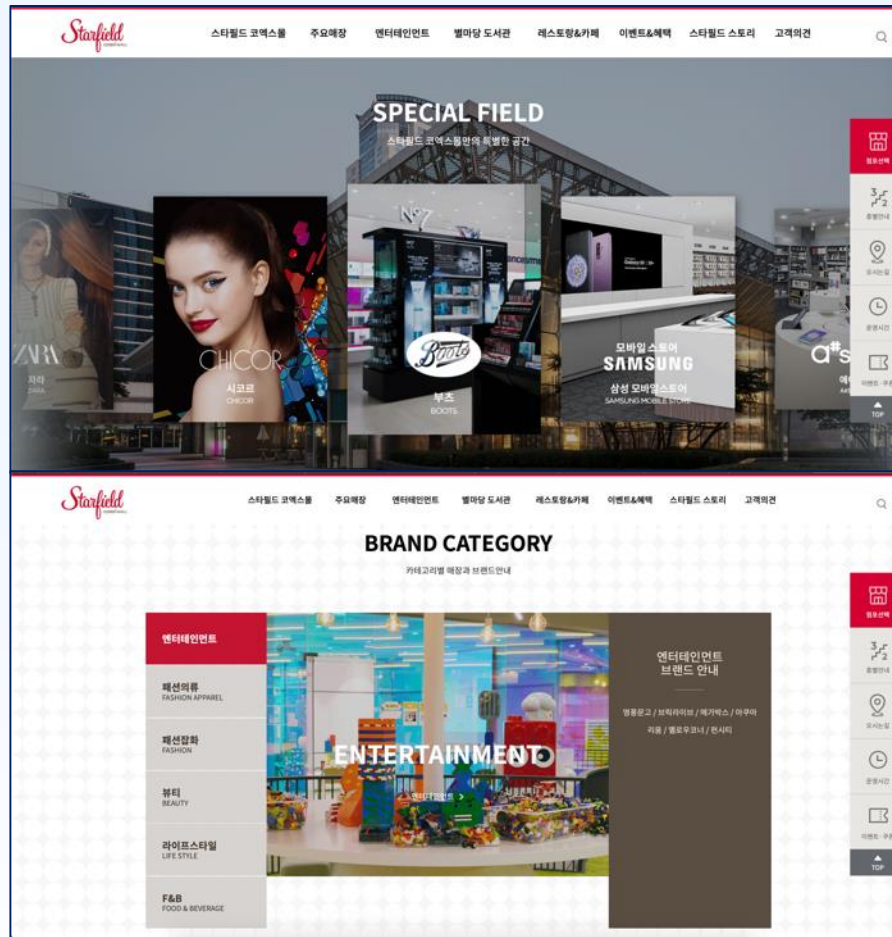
Starfield

스타필드 코엑스몰 주요매장 엔터테인먼트 별마당 도서관 레스토랑&카페 이벤트&혜택 스타필드 스토리 고객의견

SPECIAL FIELD

스타필드 코엑스몰만의 특별한 공간

ZARA
자라
ZARA

CHICOR
시코르
CHICOR

No7
Boots
부츠
BOOTS

모바일 스토어
SAMSUNG
삼성 모바일스토어
SAMSUNG MOBILE STORE

a#s

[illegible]

TOP

Starfield

스타필드 코엑스몰 주요매장 엔터테인먼트 별마당 도서관 레스토랑&카페 이벤트&혜택 스타필드 스토리 고객의견

BRAND CATEGORY

카테고리별 매장과 브랜드안내

엔터테인먼트

패션의류
FASHION APPAREL

패션잡화
FASHION

뷰티
BEAUTY

라이프스타일
LIFE STYLE

F&B
FOOD & BEVERAGE

ENTERTAINMENT

엔터테인먼트 >

엔터테인먼트
브랜드 안내

영풍문고 / 브릭라이브 / 메가박스 / 아쿠아리움 / 젤로우코너 / 전시티

TOP